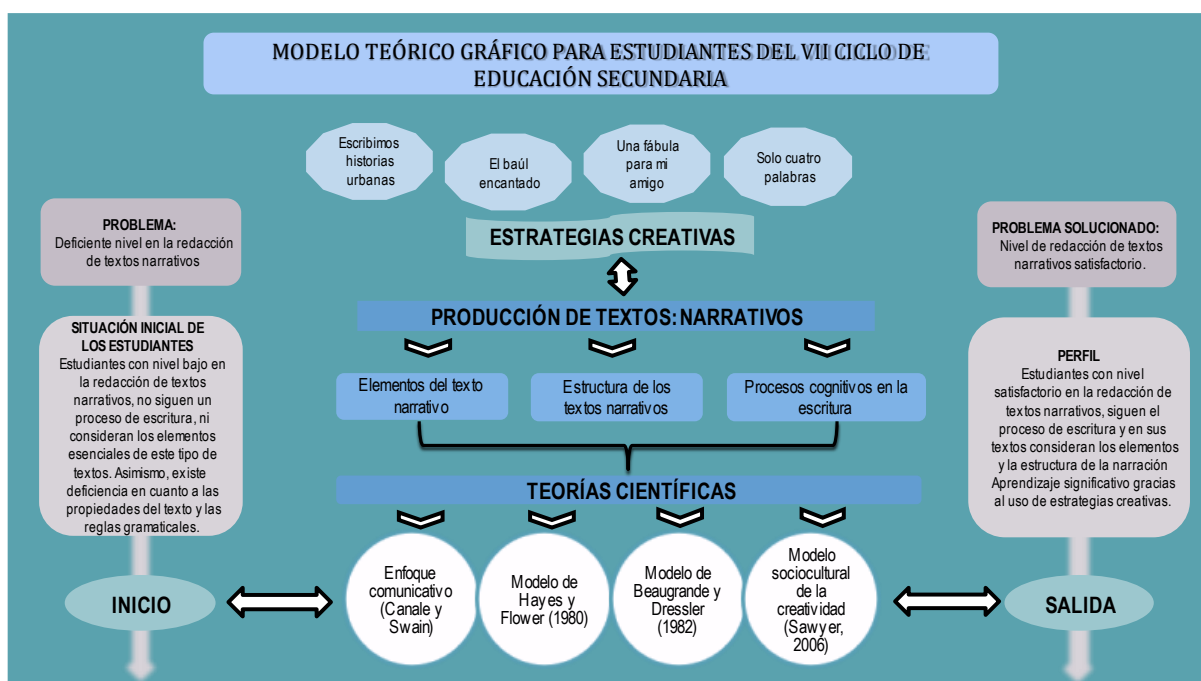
MODELO TEÓRICO GRÁFICO PARA ESTUDIANTES DEL VII CICLO DE EDUCACIÓN SECUNDARIA

Escribimos historias urbanas

El baúl encantado

Una fábula para mi amigo

Solo cuatro palabras

ESTRATEGIAS CREATIVAS

PROBLEMA:
Deficiente nivel en la redacción de textos narrativos

PROBLEMA SOLUCIONADO:
Nivel de redacción de textos narrativos satisfactorio.

PRODUCCIÓN DE TEXTOS: NARRATIVOS

SITUACIÓN INICIAL DE LOS ESTUDIANTES
Estudiantes con nivel bajo en la redacción de textos narrativos, no siguen un proceso de escritura, ni consideran los elementos esenciales de este tipo de textos. Asimismo, existe deficiencia en cuanto a las propiedades del texto y las reglas gramaticales.

Elementos del texto narrativo

Estructura de los textos narrativos

Procesos cognitivos en la escritura

PERFIL
Estudiantes con nivel satisfactorio en la redacción de textos narrativos, siguen el proceso de escritura y en sus textos consideran los elementos y la estructura de la narración Aprendizaje significativo gracias al uso de estrategias creativas.

TEORÍAS CIENTÍFICAS

INICIO

Enfoque comunicativo (Canale y Swain)

Modelo de Hayes y Flower (1980)

Modelo de Beaugrande y Dressler (1982)

Modelo sociocultural de la creatividad (Sawyer, 2006)

SALIDA